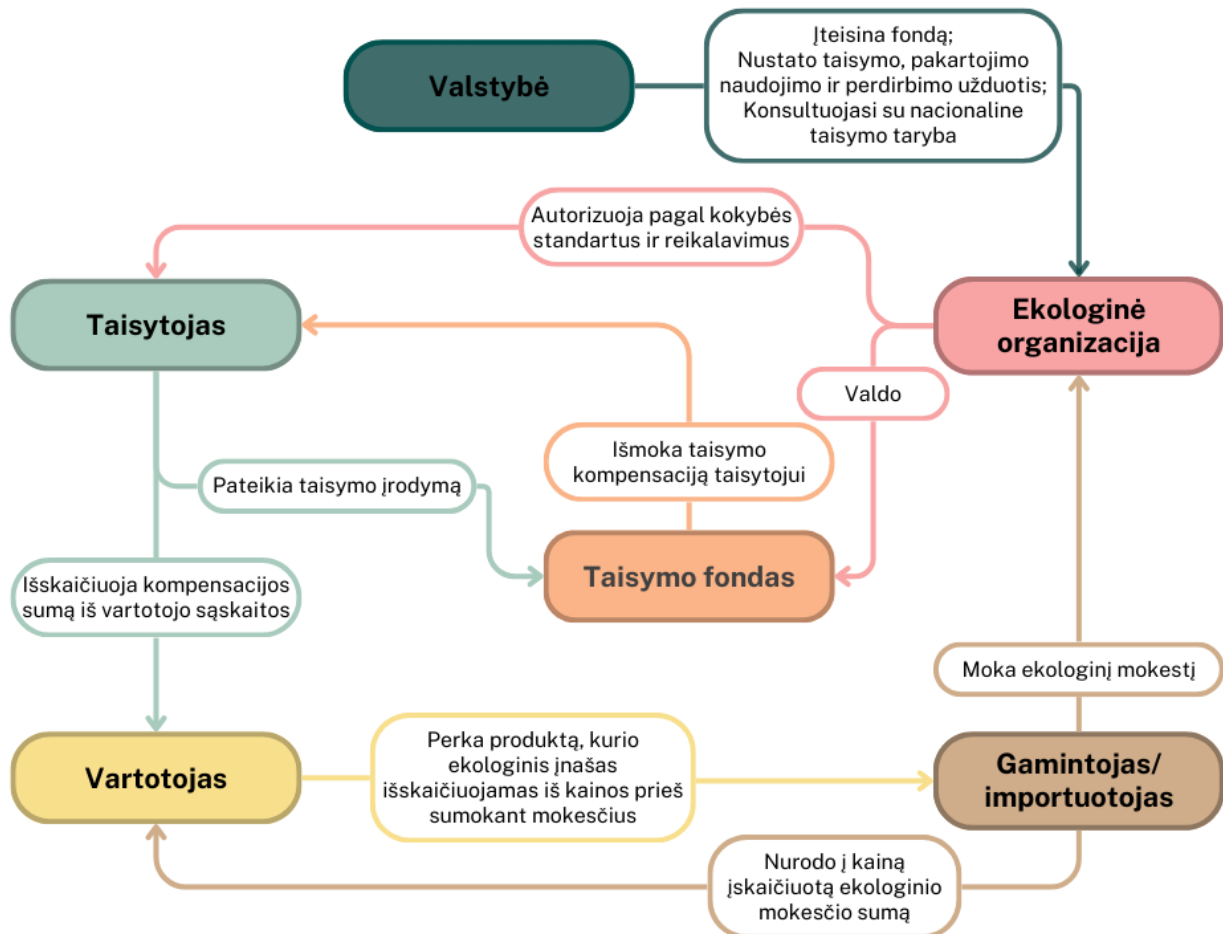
Valstybė

Įteisina fondą;
Nustato taisymo, pakartojimo naudojimo ir perdirbimo užduotis;
Konsultuojasi su nacionaline taisymo taryba

Autorizuoja pagal kokybės standartus ir reikalavimus

Taisytojas

Ekologinė organizacija

Valdo

Išmoka taisymo kompensaciją taisytojui

Pateikia taisymo įrodymą

Išskaičiuoja kompensacijos sumą iš vartotojo sąskaitos

Taisymo fondas

Moka ekologinį mokestį

Vartotojas

Perka produktą, kurio ekologinis įnašas išskaičiuojamas iš kainos prieš sumokant mokesčius

Gamintojas/ importuotojas

Nurodo į kainą įskaičiuotą ekologinio mokesčio sumą